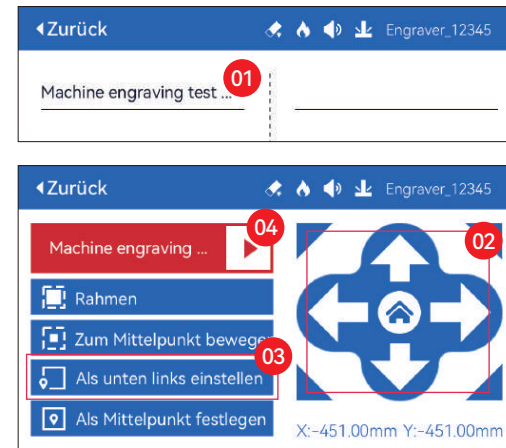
◂Zurück Engraver_12345

Machine engraving test ...

01

◂Zurück Engraver_12345

Machine engraving ...

04

02

Rahmen

Zum Mittelpunkt bewege

03

Als unten links einstellen

Als Mittelpunkt festlegen

X:-451.00mm Y:-451.00mm